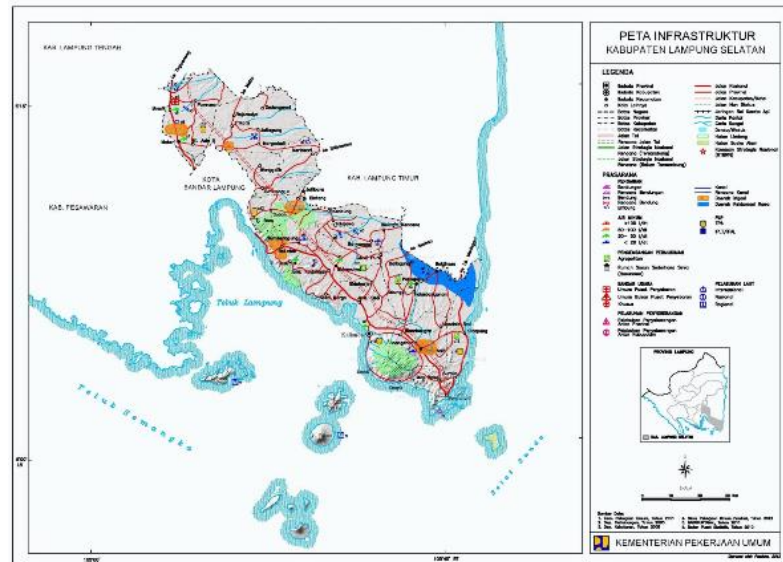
PETA INFRASTRUKTUR
KABUPATEN LAMPUNG SELATAN

LEGENDA

PRASARANA

KAB. LAMPUNG TENGAH

KOTA BANDAR LAMPUNG

KAB. LAMPUNG TIMUR

KAB. PESAWARAN

Teluk Lampung

Teluk Semangka

Selat Sunda

PROVINSI LAMPUNG

KEMENTERIAN PEKERJAAN UMUM

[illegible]